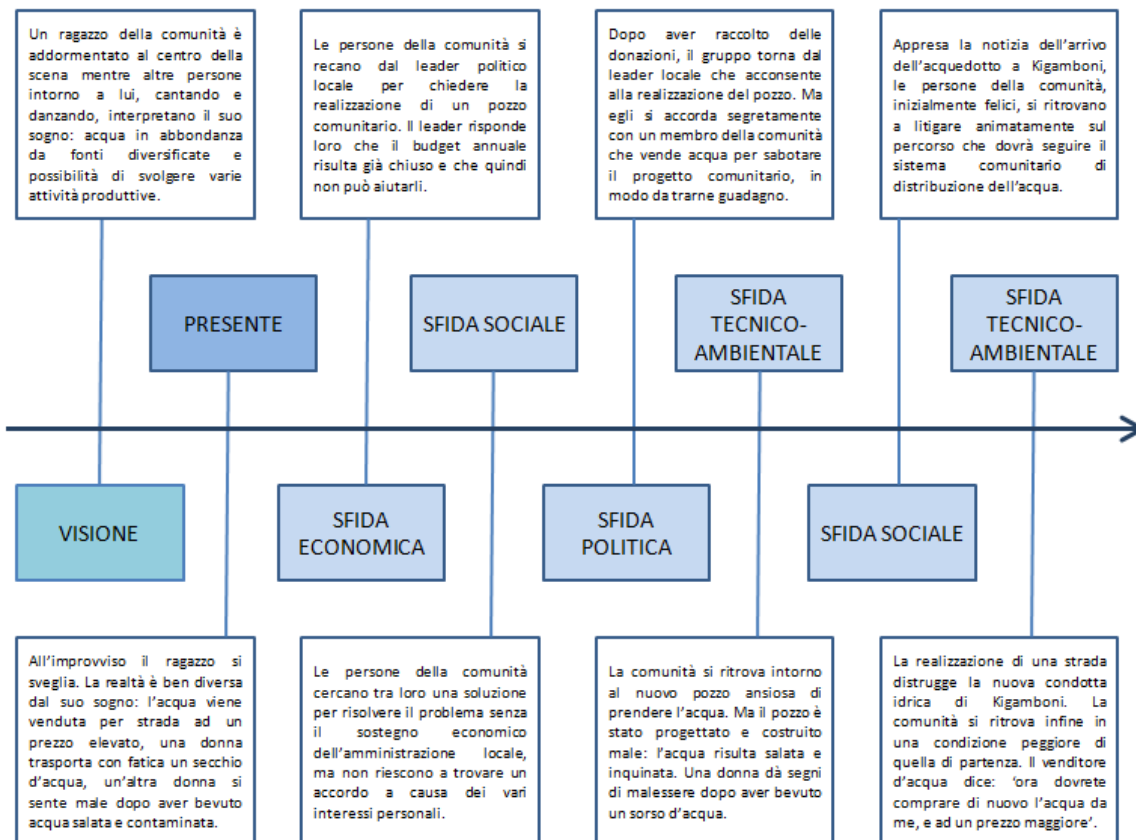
Un ragazzo della comunità è addormentato al centro della scena mentre altre persone intorno a lui, cantando e danzando, interpretano il suo sogno: acqua in abbondanza da fonti diversificate e possibilità di svolgere varie attività produttive.

Le persone della comunità si recano dal leader politico locale per chiedere la realizzazione di un pozzo comunitario. Il leader risponde loro che il budget annuale risulta già chiuso e che quindi non può aiutarli.

Dopo aver raccolto delle donazioni, il gruppo torna dal leader locale che acconsente alla realizzazione del pozzo. Ma egli si accorda segretamente con un membro della comunità che vende acqua per sabotare il progetto comunitario, in modo da trarne guadagno.

Appresa la notizia dell'arrivo dell'acquedotto a Kigamboni, le persone della comunità, inizialmente felici, si ritrovano a litigare animatamente sul percorso che dovrà seguire il sistema comunitario di distribuzione dell'acqua.

PRESENTE

SFIDA SOCIALE

SFIDA TECNICO-AMBIENTALE

SFIDA TECNICO-AMBIENTALE

VISIONE

SFIDA ECONOMICA

SFIDA POLITICA

SFIDA SOCIALE

All'improvviso il ragazzo si sveglia. La realtà è ben diversa dal suo sogno: l'acqua viene venduta per strada ad un prezzo elevato, una donna trasporta con fatica un secchio d'acqua, un'altra donna si sente male dopo aver bevuto acqua salata e contaminata.

Le persone della comunità cercano tra loro una soluzione per risolvere il problema senza il sostegno economico dell'amministrazione locale, ma non riescono a trovare un accordo a causa dei vari interessi personali.

La comunità si ritrova intorno al nuovo pozzo ansiosa di prendere l'acqua. Ma il pozzo è stato progettato e costruito male: l'acqua risulta salata e inquinata. Una donna dà segni di malessere dopo aver bevuto un sorso d'acqua.

La realizzazione di una strada distrugge la nuova condotta idrica di Kigamboni. La comunità si ritrova infine in una condizione peggiore di quella di partenza. Il venditore d'acqua dice: 'ora dovrete comprare di nuovo l'acqua da me, e ad un prezzo maggiore'.